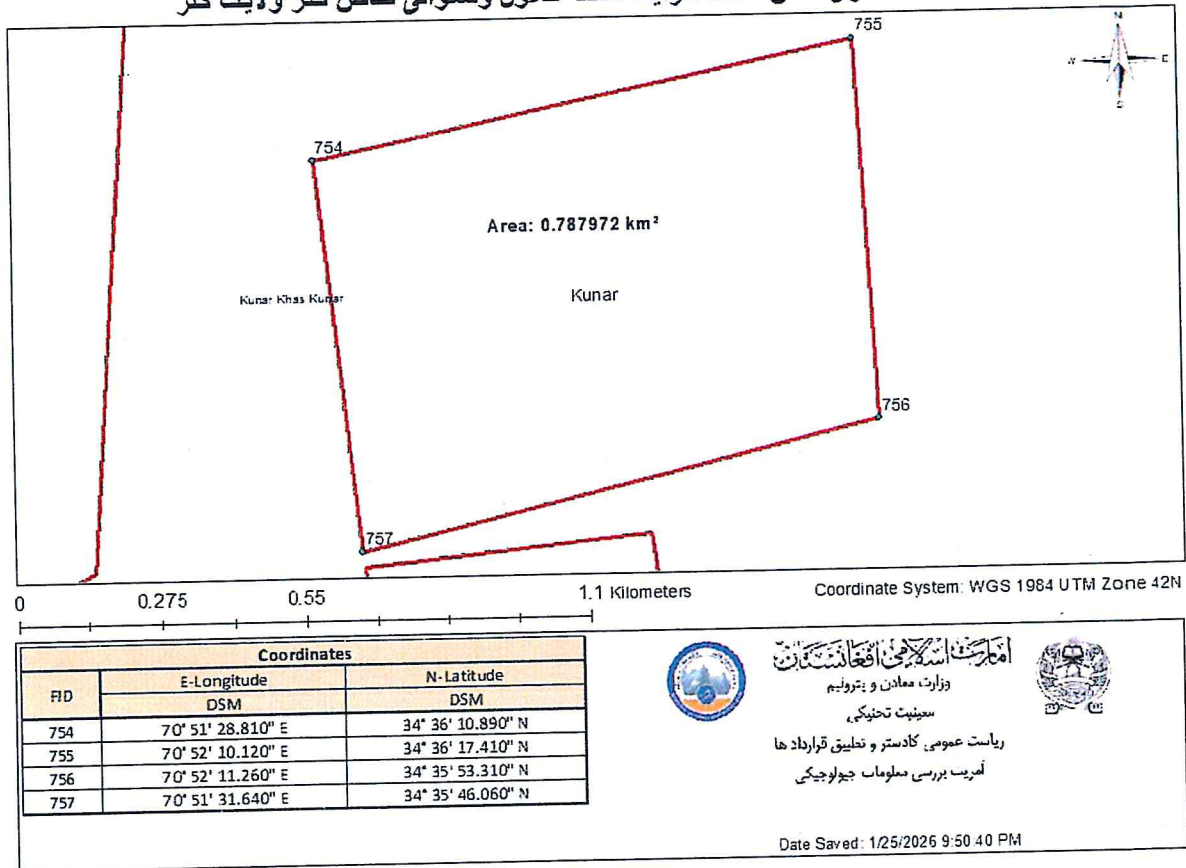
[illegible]

755

754

Area: 0.787972 km²

Kunar Khas Kunar

Kunar

756

757

0 0.275 0.55 1.1 Kilometers

Coordinate System: WGS 1984 UTM Zone 42N

| FID | E-Longitude | N-Latitude |
|---|---|---|
| | DSM | DSM |
| 754 | 70° 51' 28.810" E | 34° 36' 10.890" N |
| 755 | 70° 52' 10.120" E | 34° 36' 17.410" N |
| 756 | 70° 52' 11.260" E | 34° 35' 53.310" N |
| 757 | 70° 51' 31.640" E | 34° 35' 46.060" N |

امارت اسلامی افغانستان
وزارت معادن و پترولیم
معینیت تخنیکی
ریاست عمومی کادستر و تطبیق قرارداد ها
آمریت بررسی معلومات جیولوجیکی

Date Saved: 1/25/2026 9:50:40 PM